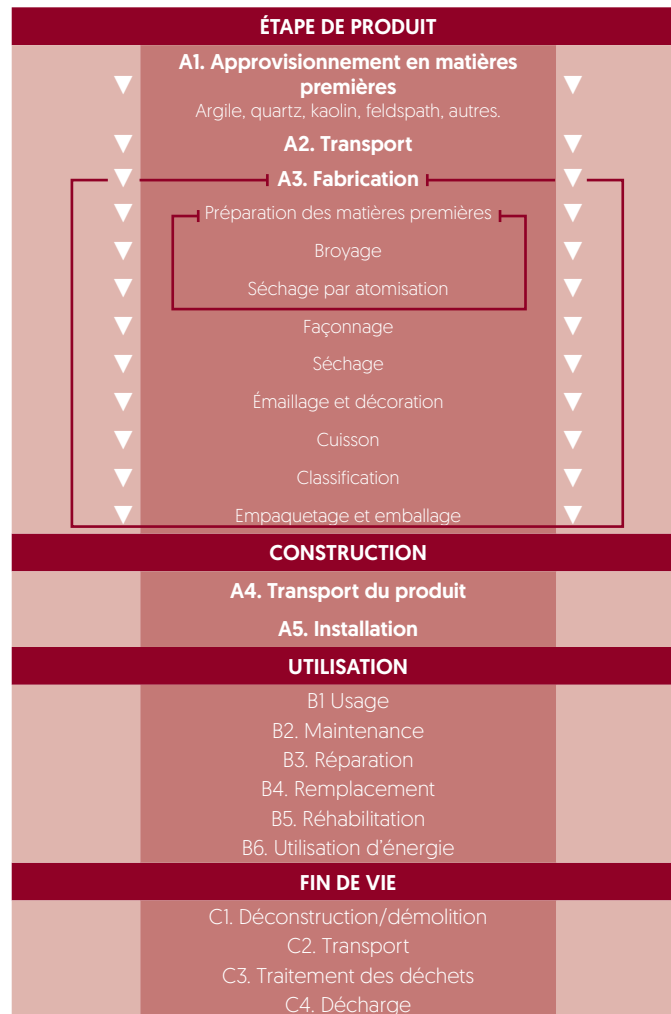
ÉTAPE DE PRODUIT

A1. Approvisionnement en matières premières
Argile, quartz, kaolin, feldspath, autres.

A2. Transport

A3. Fabrication

Préparation des matières premières

Broyage

Séchage par atomisation

Façonnage

Séchage

Émaillage et décoration

Cuisson

Classification

Empaquetage et emballage

CONSTRUCTION

A4. Transport du produit

A5. Installation

UTILISATION

B1 Usage
B2. Maintenance
B3. Réparation
B4. Remplacement
B5. Réhabilitation
B6. Utilisation d'énergie

FIN DE VIE

C1. Déconstruction/démolition
C2. Transport
C3. Traitement des déchets
C4. Décharge